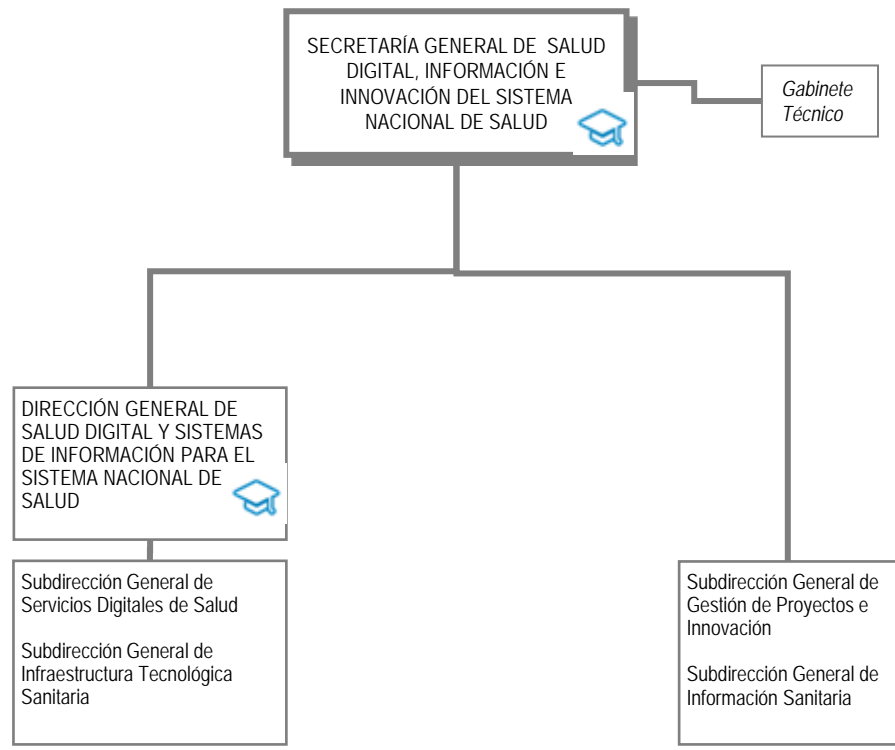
SECRETARÍA GENERAL DE SALUD DIGITAL, INFORMACIÓN E INNOVACIÓN DEL SISTEMA NACIONAL DE SALUD

Gabinete Técnico

DIRECCIÓN GENERAL DE SALUD DIGITAL Y SISTEMAS DE INFORMACIÓN PARA EL SISTEMA NACIONAL DE SALUD

Subdirección General de Servicios Digitales de Salud

Subdirección General de Infraestructura Tecnológica Sanitaria

Subdirección General de Gestión de Proyectos e Innovación

Subdirección General de Información Sanitaria